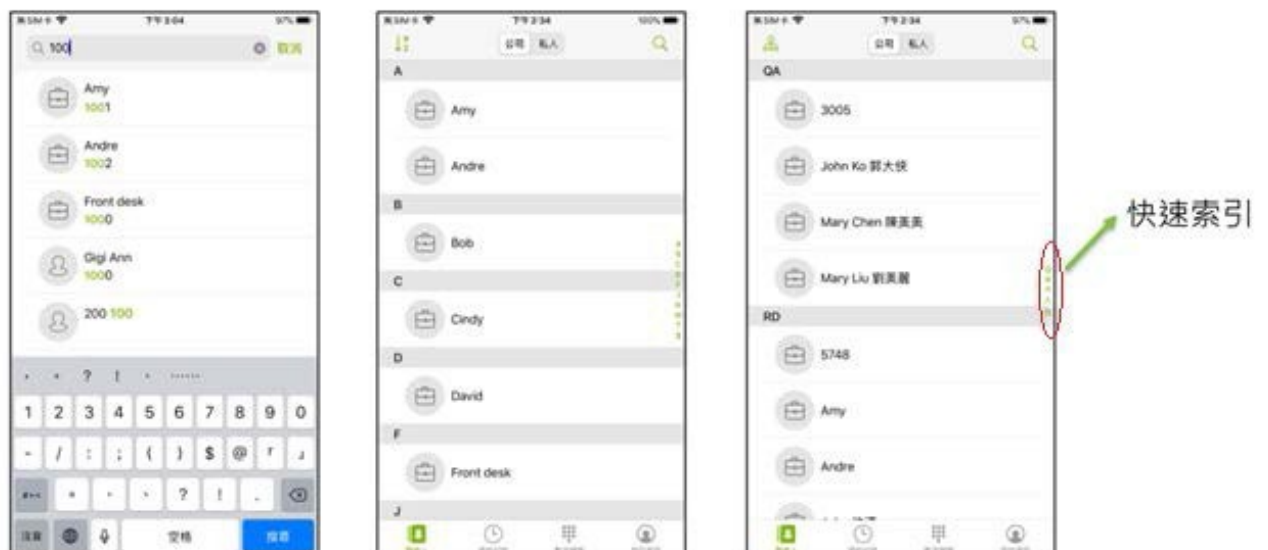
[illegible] 下午3:04 97%

100 取消

Amy
1001

Andre
1002

Front desk
1000

Gigi Ann
1000

200 100

1 2 3 4 5 6 7 8 9 0

- / : ; ( ) $ @ 「 」

. , ? ! .

空格 搜尋

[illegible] 下午2:34 100%

公司 私人

A

Amy

Andre

B

Bob

C

Cindy

D

David

F

Front desk

J

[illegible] 下午2:34 97%

公司 私人

QA

3005

John Ko 郭大侠

Mary Chen 陳美美

Mary Liu 劉美麗

RD

5748

Amy

Andre

快速索引